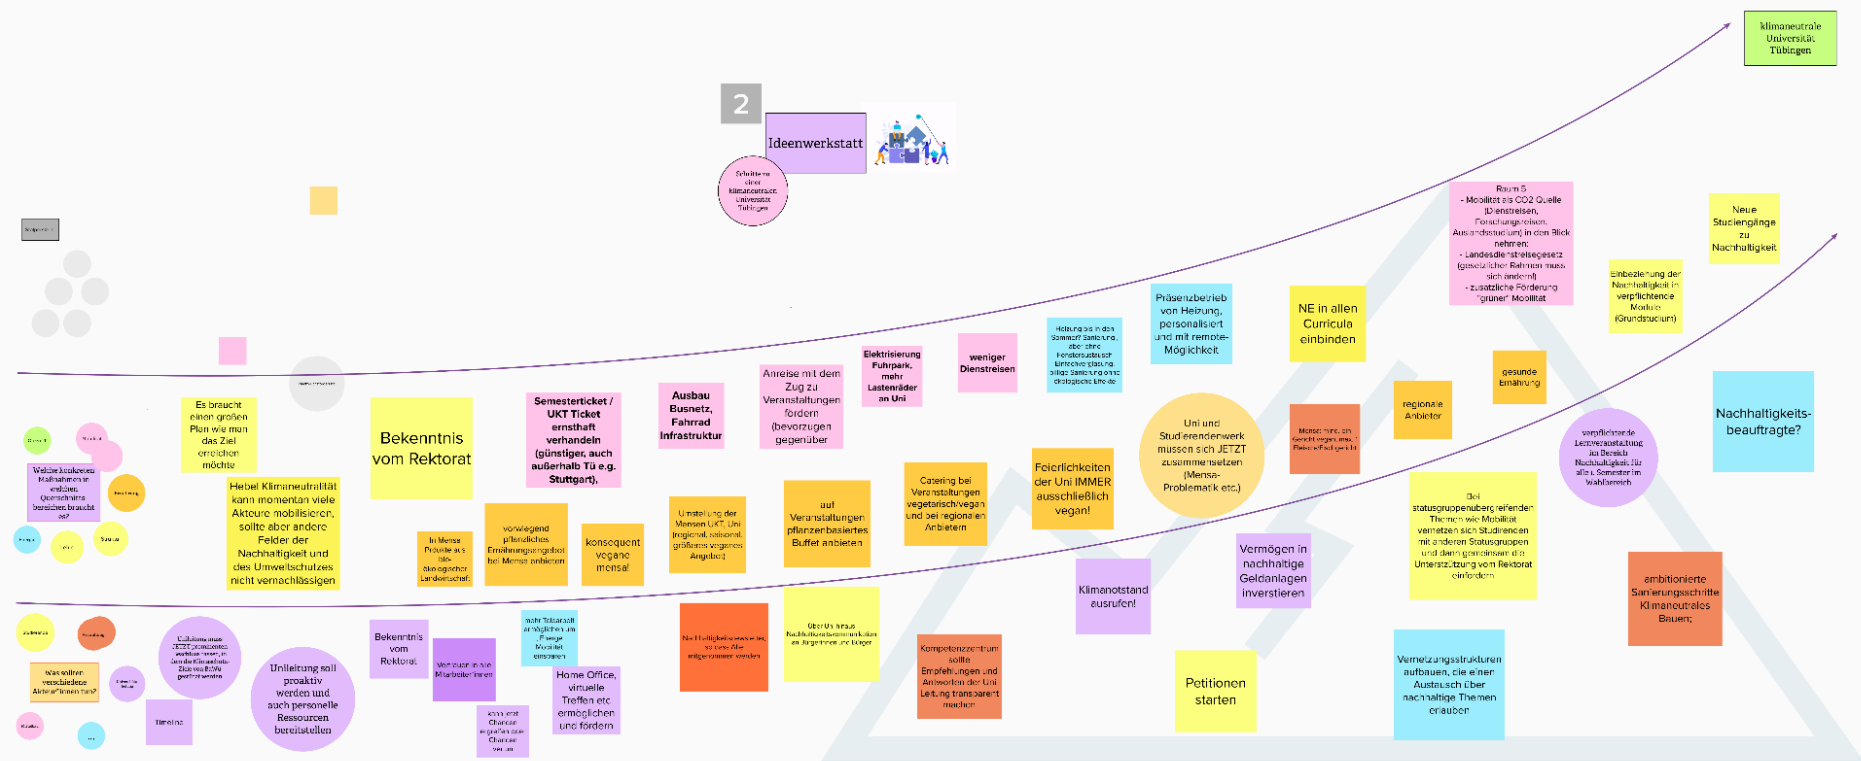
klimaneutrale Universität Tübingen

2

Ideenwerkstatt

Schritte zu einer klimaneutralen Universität Tübingen

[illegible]

Es braucht einen großen Plan wie man das Ziel erreichen möchte

Welche konkreten Maßnahmen in welchen Querschnittsbereichen braucht es?

Hebel Klimaneutralität kann momentan viele Akteure mobilisieren, sollte aber andere Felder der Nachhaltigkeit und des Umweltschutzes nicht vernachlässigen

Bekenntnis vom Rektorat

In Mensa Produkte aus ökologischer Landwirtschaft

vorwiegend pflanzliches Ernährungsangebot bei Mensa anbieten

konsequent vegane mensa!

Semesterticket / UKT Ticket ernsthaft verhandeln (günstiger, auch außerhalb Tü e.g. Stuttgart),

Ausbau Busnetz, Fahrrad Infrastruktur

Umstellung der Mensen UKT, Uni (regional, saisonal, größeres veganes Angebot)

Anreise mit dem Zug zu Veranstaltungen fördern (bevorzugen gegenüber

auf Veranstaltungen pflanzenbasiertes Buffet anbieten

Elektrisierung Fuhrpark, mehr Lastenräder an Uni

weniger Dienstreisen

Catering bei Veranstaltungen vegetarisch/vegan und bei regionalen Anbietern

Feierlichkeiten der Uni IMMER ausschließlich vegan!

Heizung bis in den Sommer? Sanierung, aber ohne Fensteraustausch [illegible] ökologische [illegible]

Präsenzbetrieb von Heizung, personalisiert und mit remote-Möglichkeit

Uni und Studierendenwerk müssen sich JETZT zusammensetzen (Mensa-Problematik etc.)

NE in allen Curricula einbinden

Mensa: mind. ein Gericht vegan, max. 1 Fleisch/Fischgericht

regionale Anbieter

gesunde Ernährung

Raum 5
- Mobilität als CO2 Quelle (Dienstreisen, Forschungsreisen, Auslandsstudium) in den Blick nehmen:
- Landesdienstreisegesetz (gesetzlicher Rahmen muss sich ändern)
- zusätzliche Förderung "grüner" Mobilität

Einbeziehung der Nachhaltigkeit in verpflichtende Module (Grundstudium)

Neue Studiengänge zu Nachhaltigkeit

Nachhaltigkeits-beauftragte?

verpflichtende Lehrveranstaltung im Bereich Nachhaltigkeit für alle 1. Semester im Wahlbereich

Bei statusgruppenübergreifenden Themen wie Mobilität vernetzen sich Studierenden mit anderen Statusgruppen und dann gemeinsam die Unterstützung vom Rektorat einfordern

Vermögen in nachhaltige Geldanlagen investieren

Klimanotstand ausrufen!

ambitionierte Sanierungsschritte Klimaneutrales Bauen;

Vernetzungsstrukturen aufbauen, die einen Austausch über nachhaltige Themen erlauben

Petitionen starten

Kompetenzzentrum sollte Empfehlungen und Antworten der Uni Leitung transparent machen

Über Uni hinaus Nachhaltigkeitskommunikation an Bürgerinnen und Bürger

Nachhaltigkeitsbewusstsein, so dass Alle mitgenommen werden

mehr Teilzeitarbeit ermöglichen um z.B. Pflege Mehrarbeit umsetzen

Home Office, virtuelle Treffen etc ermöglichen und fördern

Chancen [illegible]

Bekenntnis vom Rektorat

Vertrauen in die Mitarbeiter:innen

Unileitung soll proaktiv werden und auch personelle Ressourcen bereitstellen

Timeline

Was sollten verschiedene Akteur*innen tun?

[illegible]